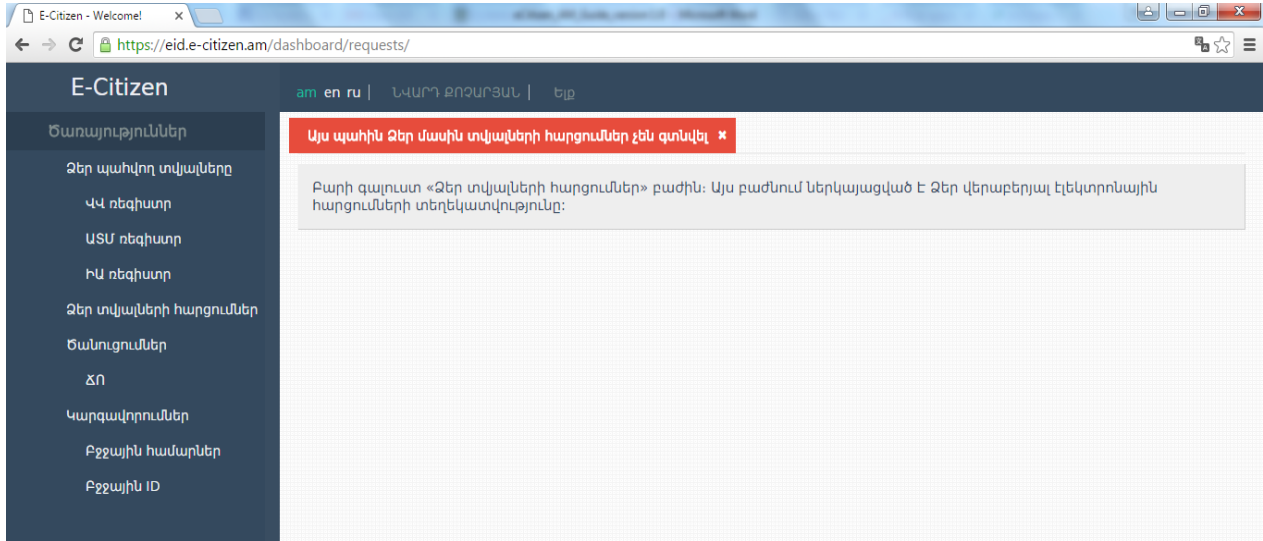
E-Citizen - Welcome!

https://eid.e-citizen.am/dashboard/requests/

E-Citizen

am en ru | ՆԱՎԱՐԴ ՔՈՉԱՐՅԱՆ | Ելք

Ծառայություններ

Ձեր պահվող տվյալները

ՎՎ ռեգիստր

ԱՏՄ ռեգիստր

ԻԿ ռեգիստր

Ձեր տվյալների հարցումներ

Ծանուցումներ

ՃՈ

Կարգավորումներ

Բջջային համարներ

Բջջային ID

Այս պահին Ձեր մասին տվյալների հարցումներ չեն գտնվել ×

Բարի գալուստ «Ձեր տվյալների հարցումներ» բաժին: Այս բաժնում ներկայացված է Ձեր վերաբերյալ էլեկտրոնային հարցումների տեղեկատվությունը: